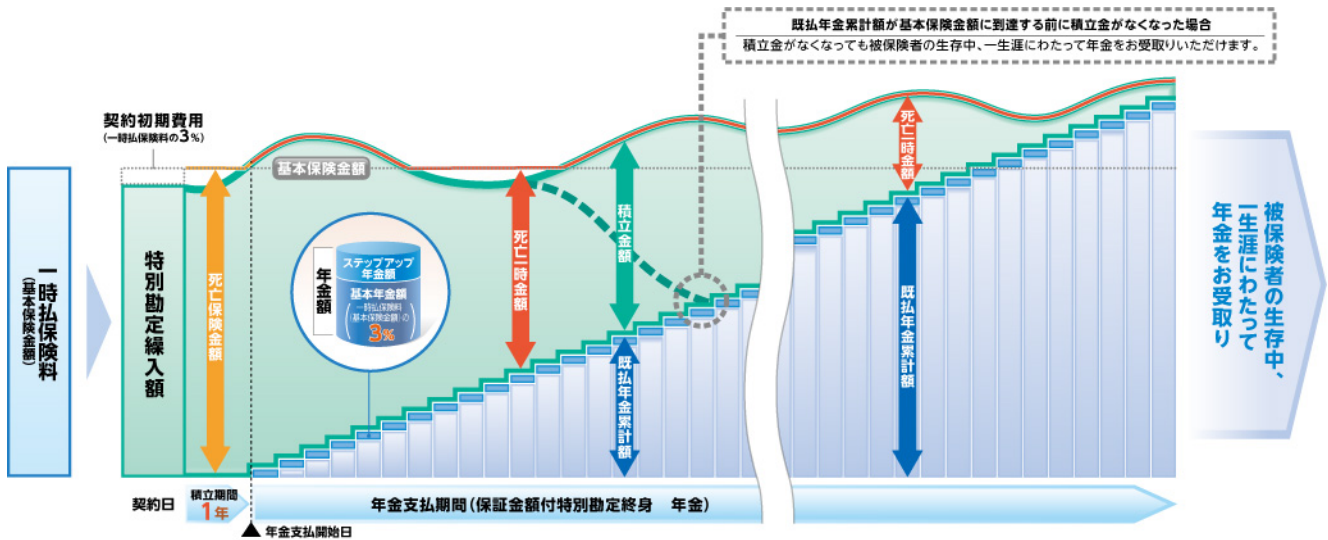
既払年金累計額が基本保険金額に到達する前に積立金がなくなった場合
積立金がなくなっても被保険者の生存中、一生涯にわたって年金をお受取りいただけます。

契約初期費用
(一時払保険料の3%)

基本保険金額

一時払保険料
(基本保険金額)

特別勘定繰入額

死亡保険金額

年金額

ステップアップ年金額

基本年金額
一時払保険料(基本保険金額)の3%

死亡一時金額

積立金額

既払年金累計額

死亡一時金額

既払年金累計額

被保険者の生存中、一生涯にわたって年金をお受取り

契約日

積立期間
1年

年金支払期間(保証金額付特別勘定終身 年金)

▲ 年金支払開始日